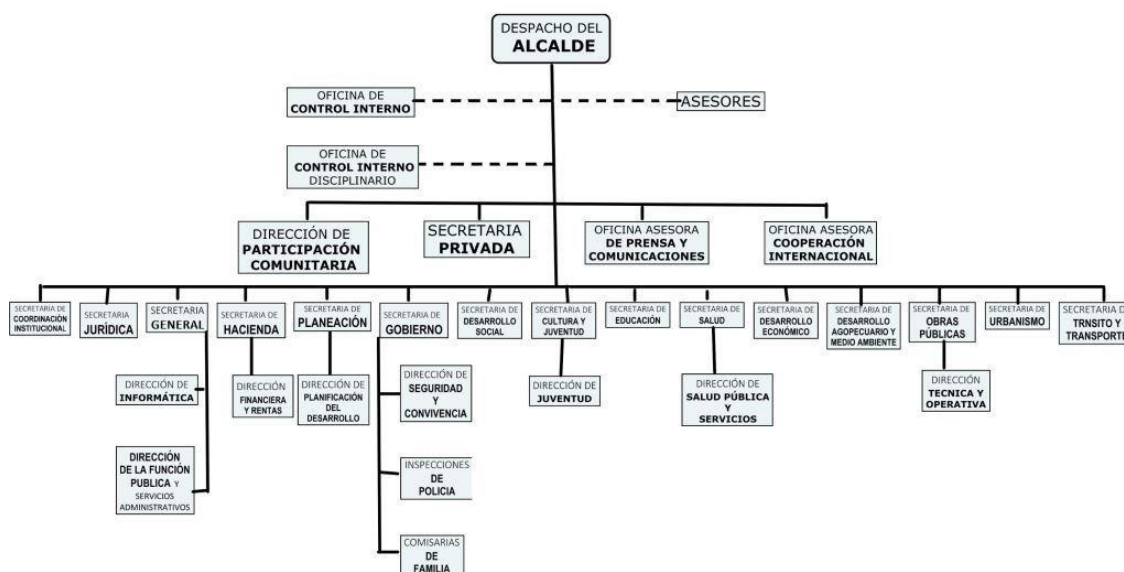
DESPACHO DEL ALCALDE

OFICINA DE CONTROL INTERNO

ASESORES

OFICINA DE CONTROL INTERNO DISCIPLINARIO

DIRECCIÓN DE PARTICIPACIÓN COMUNITARIA

SECRETARIA PRIVADA

OFICINA ASESORA DE PRENSA Y COMUNICACIONES

OFICINA ASESORA COOPERACIÓN INTERNACIONAL

SECRETARIA DE COORDINACIÓN INSTITUCIONAL

SECRETARIA JURÍDICA

SECRETARIA GENERAL

SECRETARIA DE HACIENDA

SECRETARIA DE PLANEACIÓN

SECRETARIA DE GOBIERNO

SECRETARIA DE DESARROLLO SOCIAL

SECRETARIA DE CULTURA Y JUVENTUD

SECRETARIA DE EDUCACIÓN

SECRETARIA DE SALUD

SECRETARIA DE DESARROLLO ECONÓMICO

SECRETARIA DE DESARROLLO AGOPECUARIO Y MEDIO AMBIENTE

SECRETARIA DE OBRAS PÚBLICAS

SECRETARIA DE URBANISMO

SECRETARIA D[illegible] TRNSITO Y TRANSPORT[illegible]

DIRECCIÓN DE INFORMÁTICA

DIRECCIÓN DE LA FUNCIÓN PUBLICA Y SERVICIOS ADMINISTRATIVOS

DIRECCIÓN FINANCIERA Y RENTAS

DIRECCIÓN DE PLANIFICACIÓN DEL DESARROLLO

DIRECCIÓN DE SEGURIDAD Y CONVIVENCIA

INSPECCIONES DE POLICIA

COMISARIAS DE FAMILIA

DIRECCIÓN DE JUVENTUD

DIRECCIÓN DE SALUD PÚBLICA Y SERVICIOS

DIRECCIÓN TECNICA Y OPERATIVA